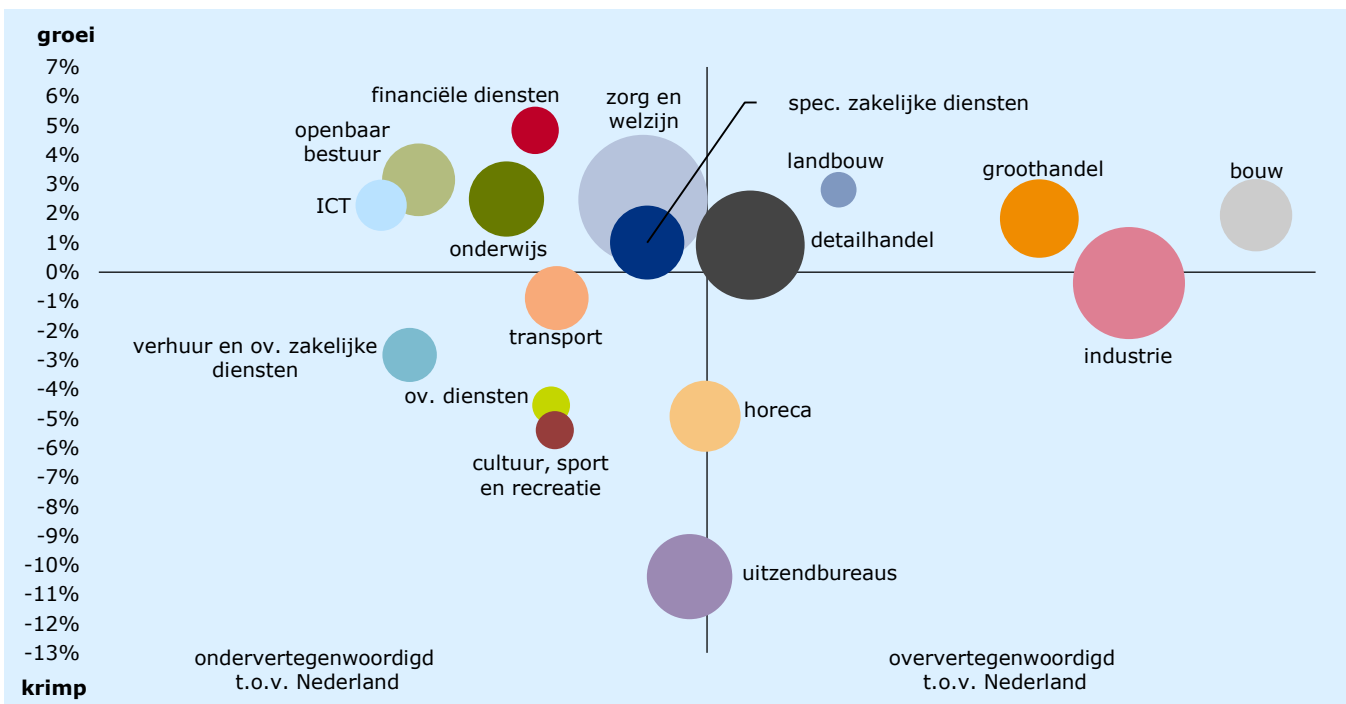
groei

7%
6%
5%
4%
3%
2%
1%
0%
-1%
-2%
-3%
-4%
-5%
-6%
-7%
-8%
-9%
-10%
-11%
-12%
-13%

krimp

financiële diensten

zorg en welzijn

spec. zakelijke diensten

openbaar bestuur

landbouw

groothandel

bouw

ICT

onderwijs

detailhandel

transport

verhuur en ov. zakelijke diensten

industrie

ov. diensten

horeca

cultuur, sport en recreatie

uitzendbureaus

ondervertegenwoordigd t.o.v. Nederland

oververtegenwoordigd t.o.v. Nederland